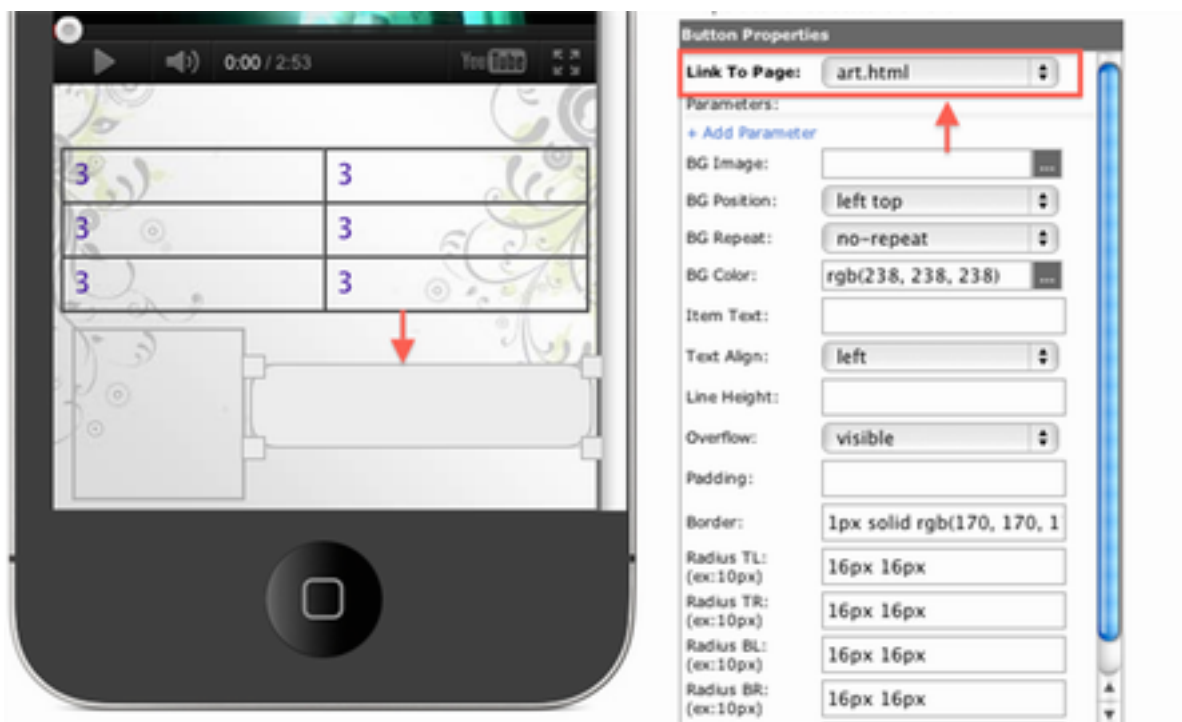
0:00 / 2:53

YouTube

| 3 | 3 |
|---|---|
| 3 | 3 |
| 3 | 3 |

Button Properties

Link To Page: art.html

Parameters:

+ Add Parameter

BG Image: ...

BG Position: left top

BG Repeat: no-repeat

BG Color: rgb(238, 238, 238) ...

Item Text:

Text Align: left

Line Height:

Overflow: visible

Padding:

Border: 1px solid rgb(170, 170, 1

Radius TL: (ex:10px) 16px 16px

Radius TR: (ex:10px) 16px 16px

Radius BL: (ex:10px) 16px 16px

Radius BR: (ex:10px) 16px 16px